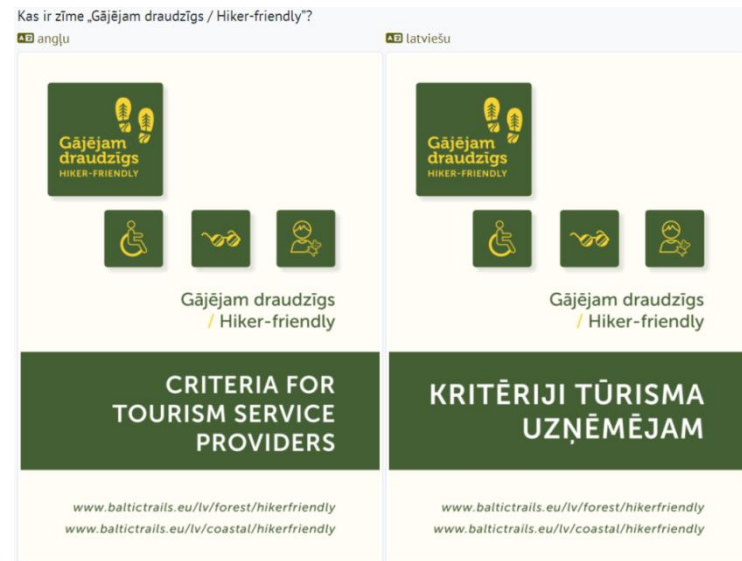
Kas ir zīme „Gājējam draudzīgs / Hiker-friendly”?

angļu

Gājējam draudzīgs
HIKER-FRIENDLY

Gājējam draudzīgs
/ Hiker-friendly

CRITERIA FOR TOURISM SERVICE PROVIDERS

www.baltictrails.eu/lv/forest/hikerfriendly
www.baltictrails.eu/lv/coastal/hikerfriendly

latviešu

Gājējam draudzīgs
HIKER-FRIENDLY

Gājējam draudzīgs
/ Hiker-friendly

KRITĒRIJI TŪRISMA UZŅĒMĒJAM

www.baltictrails.eu/lv/forest/hikerfriendly
www.baltictrails.eu/lv/coastal/hikerfriendly